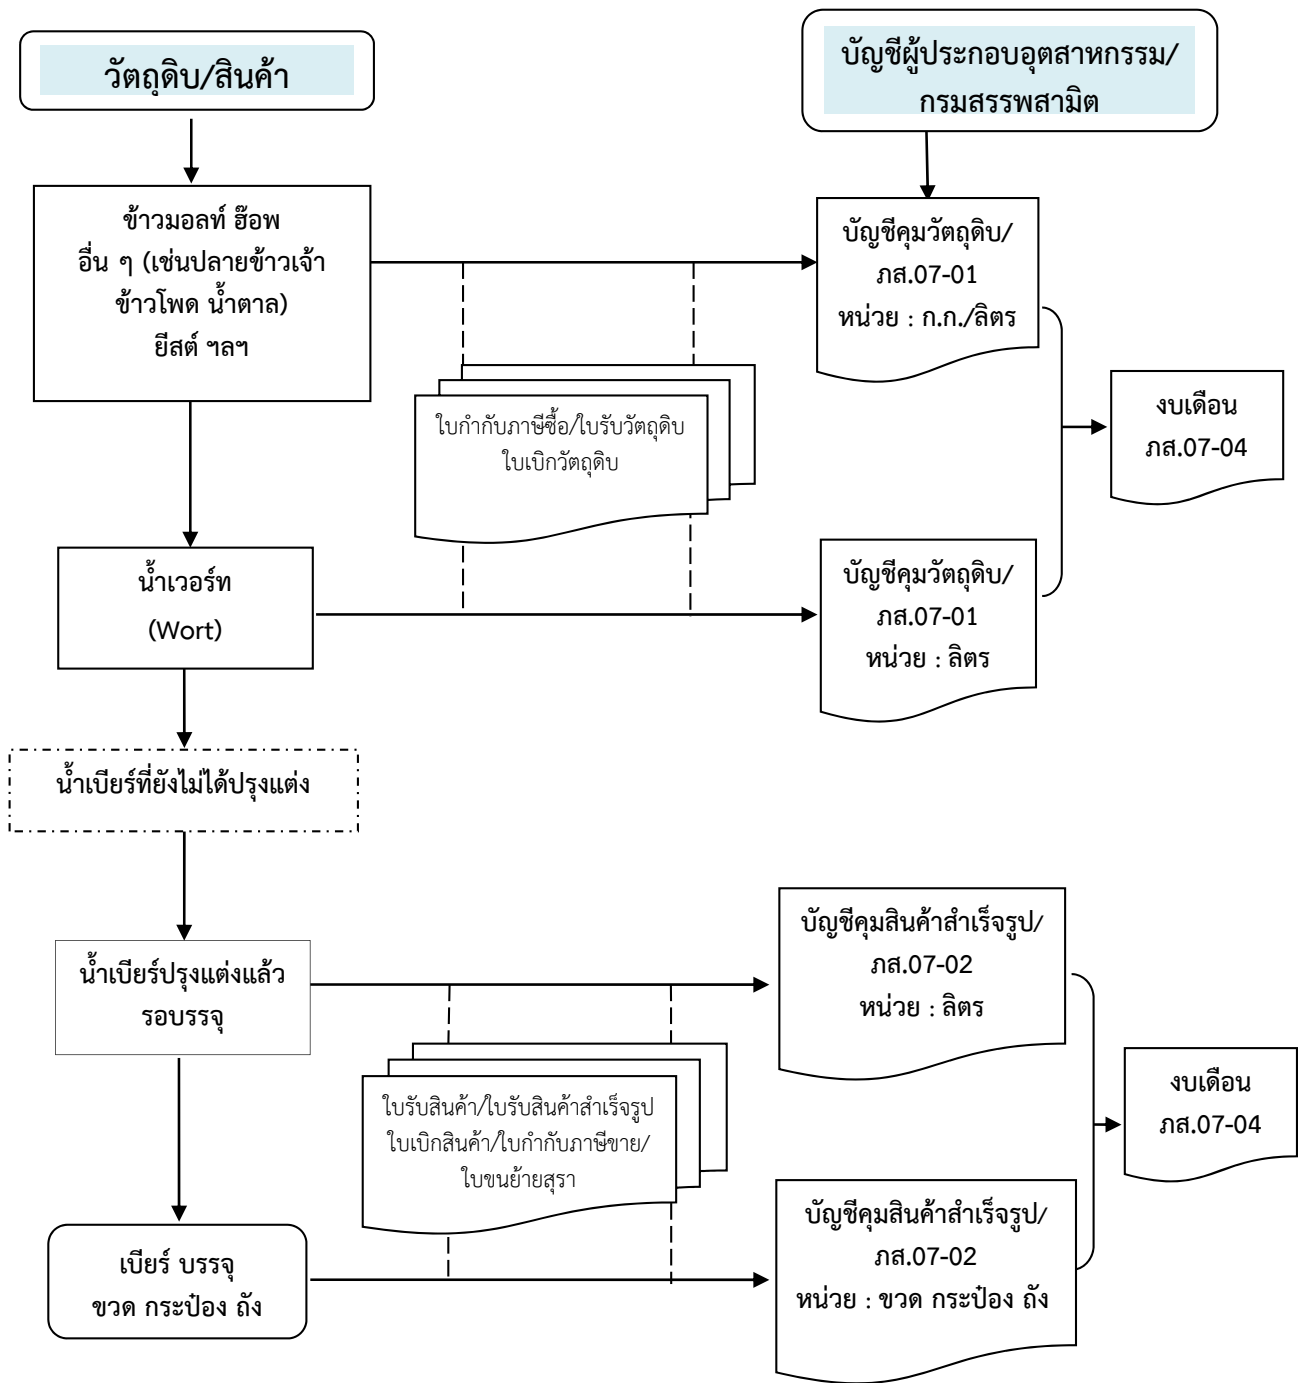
วัตถุดิบ/สินค้า

บัญชีผู้ประกอบอุตสาหกรรม/กรมสรรพสามิต

ข้าวมอลท์ ฮ๊อพ
อื่น ๆ (เช่นปลายข้าวเจ้า
ข้าวโพด น้ำตาล)
ยีสต์ ฯลฯ

บัญชีคุมวัตถุดิบ/
ภส.07-01
หน่วย : ก.ก./ลิตร

ใบกำกับภาษีซื้อ/ใบรับวัตถุดิบ
ใบเบิกวัตถุดิบ

งบเดือน
ภส.07-04

น้ำเวอร์ท
(Wort)

บัญชีคุมวัตถุดิบ/
ภส.07-01
หน่วย : ลิตร

น้ำเบียร์ที่ยังไม่ได้ปรุงแต่ง

บัญชีคุมสินค้าสำเร็จรูป/
ภส.07-02
หน่วย : ลิตร

น้ำเบียร์ปรุงแต่งแล้ว
รอบรรจุ

ใบรับสินค้า/ใบรับสินค้าสำเร็จรูป
ใบเบิกสินค้า/ใบกำกับภาษีขาย/
ใบขนย้ายสุรา

งบเดือน
ภส.07-04

เบียร์ บรรจุ
ขวด กระป๋อง ถัง

บัญชีคุมสินค้าสำเร็จรูป/
ภส.07-02
หน่วย : ขวด กระป๋อง ถัง